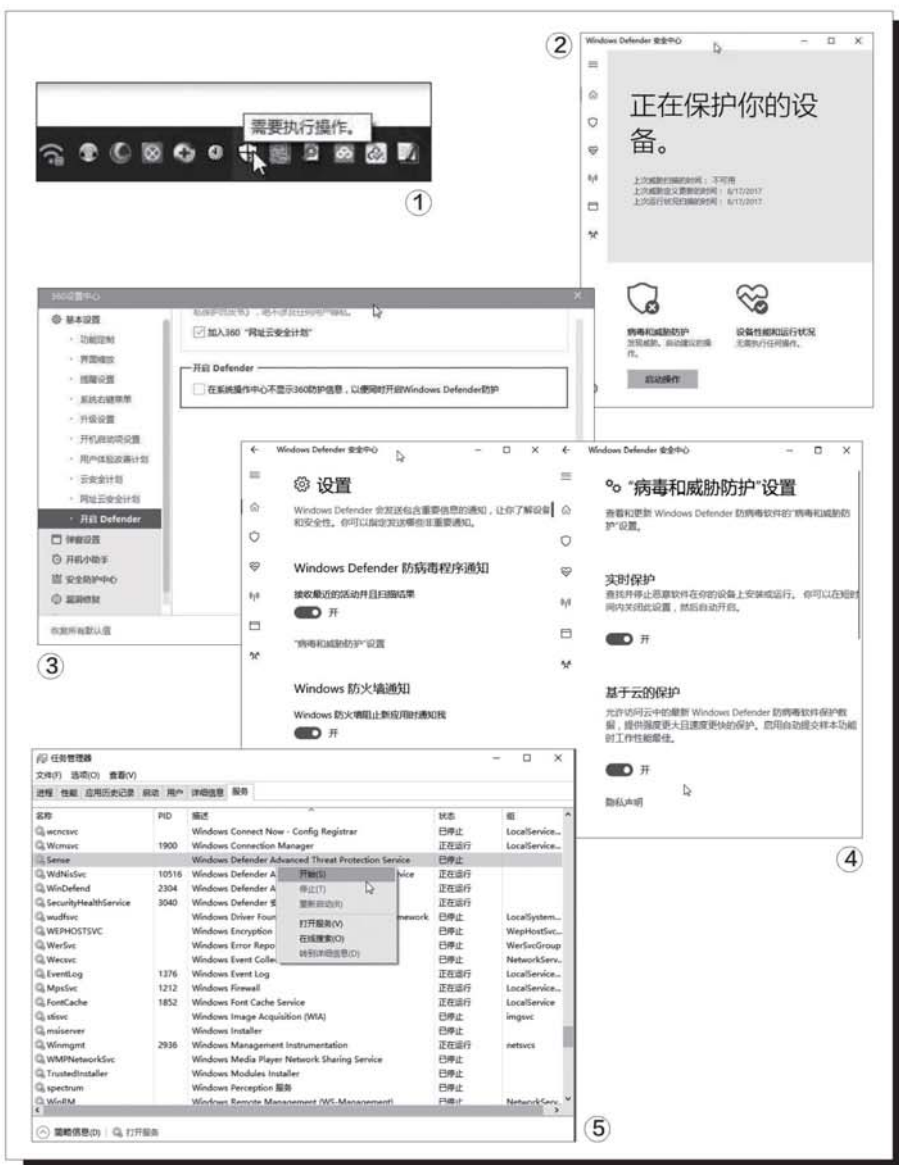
需要执行操作。

①

②

Windows Defender 安全中心

正在保护你的设备。

上次威胁扫描的时间：不可用
上次威胁定义更新的时间：8/17/2017
上次运行状况扫描的时间：8/17/2017

病毒和威胁防护
发现威胁，启动建议的操作。

设备性能和运行状况
无需执行任何操作。

启动操作

360设置中心

基本设置
功能定制
界面修改
提醒设置
系统右键菜单
升级设置
开机启动项设置
用户体验改善计划
云安全计划
网址云安全计划
开启 Defender
弹窗设置
开机小助手
安全防护中心
漏洞修复
恢复所有默认值

加入360 "网址云安全计划"

开启 Defender
在系统操作中心不显示360防护信息，以便同时开启Windows Defender防护

③

Windows Defender 安全中心

设置

Windows Defender 会发送包含重要信息的通知，让你了解设备和安全性。你可以指定发送哪些非重要通知。

Windows Defender 防病毒程序通知

接收最近的活动并且扫描结果

开

"病毒和威胁防护"设置

Windows 防火墙通知

Windows 防火墙阻止新应用时通知我

开

Windows Defender 安全中心

"病毒和威胁防护"设置

查看和更新 Windows Defender 防病毒软件的"病毒和威胁防护"设置。

实时保护
查找并停止恶意软件在你的设备上安装或运行。你可以在短时间内关闭此设置，然后自动开启。

开

基于云的保护
允许访问云中的最新 Windows Defender 防病毒软件保护数据，提供强度更大且速度更快的保护。启用自动提交样本功能时工作性能最佳。

开

隐私声明

④

任务管理器
文件(F) 选项(O) 查看(V)
进程 性能 应用历史记录 启动 用户 详细信息 服务

| 名称 | PID | 描述 | 状态 | 组 |
|---|---|---|---|---|
| wcncsvc | | Windows Connect Now - Config Registrar | 已停止 | LocalService... |
| Wcmsvc | 1900 | Windows Connection Manager | 正在运行 | LocalService... |
| Sense | | Windows Defender Advanced Threat Protection Service | 已停止 | |
| WdNisSvc | 10516 | Windows Defender A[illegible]vice | 正在运行 | |
| WinDefend | 2304 | Windows Defender A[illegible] | 正在运行 | |
| SecurityHealthService | 3040 | Windows Defender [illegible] | 正在运行 | |
| wudfsvc | | Windows Driver Foun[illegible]nework | 已停止 | LocalSystem... |
| WEPHOSTSVC | | Windows Encryption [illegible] | 已停止 | WepHostSvc... |
| WerSvc | | Windows Error Repo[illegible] | 已停止 | WerSvcGroup |
| Wecsvc | | Windows Event Colle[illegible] | 已停止 | NetworkServ... |
| EventLog | 1376 | Windows Event Log | 正在运行 | LocalService... |
| MpsSvc | 1212 | Windows Firewall | 正在运行 | LocalService... |
| FontCache | 1852 | Windows Font Cache Service | 正在运行 | LocalService |
| stisvc | | Windows Image Acquisition (WIA) | 已停止 | imgsvc |
| msiserver | | Windows Installer | 已停止 | |
| Winmgmt | 2936 | Windows Management Instrumentation | 正在运行 | netsvcs |
| WMPNetworkSvc | | Windows Media Player Network Sharing Service | 已停止 | |
| TrustedInstaller | | Windows Modules Installer | 已停止 | |
| spectrum | | Windows Perception 服务 | 已停止 | |
| WinRM | | Windows Remote Management (WS-Management) | 已停止 | NetworkServ... |

开始(S)
停止(T)
重新启动(R)
打开服务(V)
在线搜索(O)
转到详细信息(D)

简略信息(D) | 打开服务

⑤